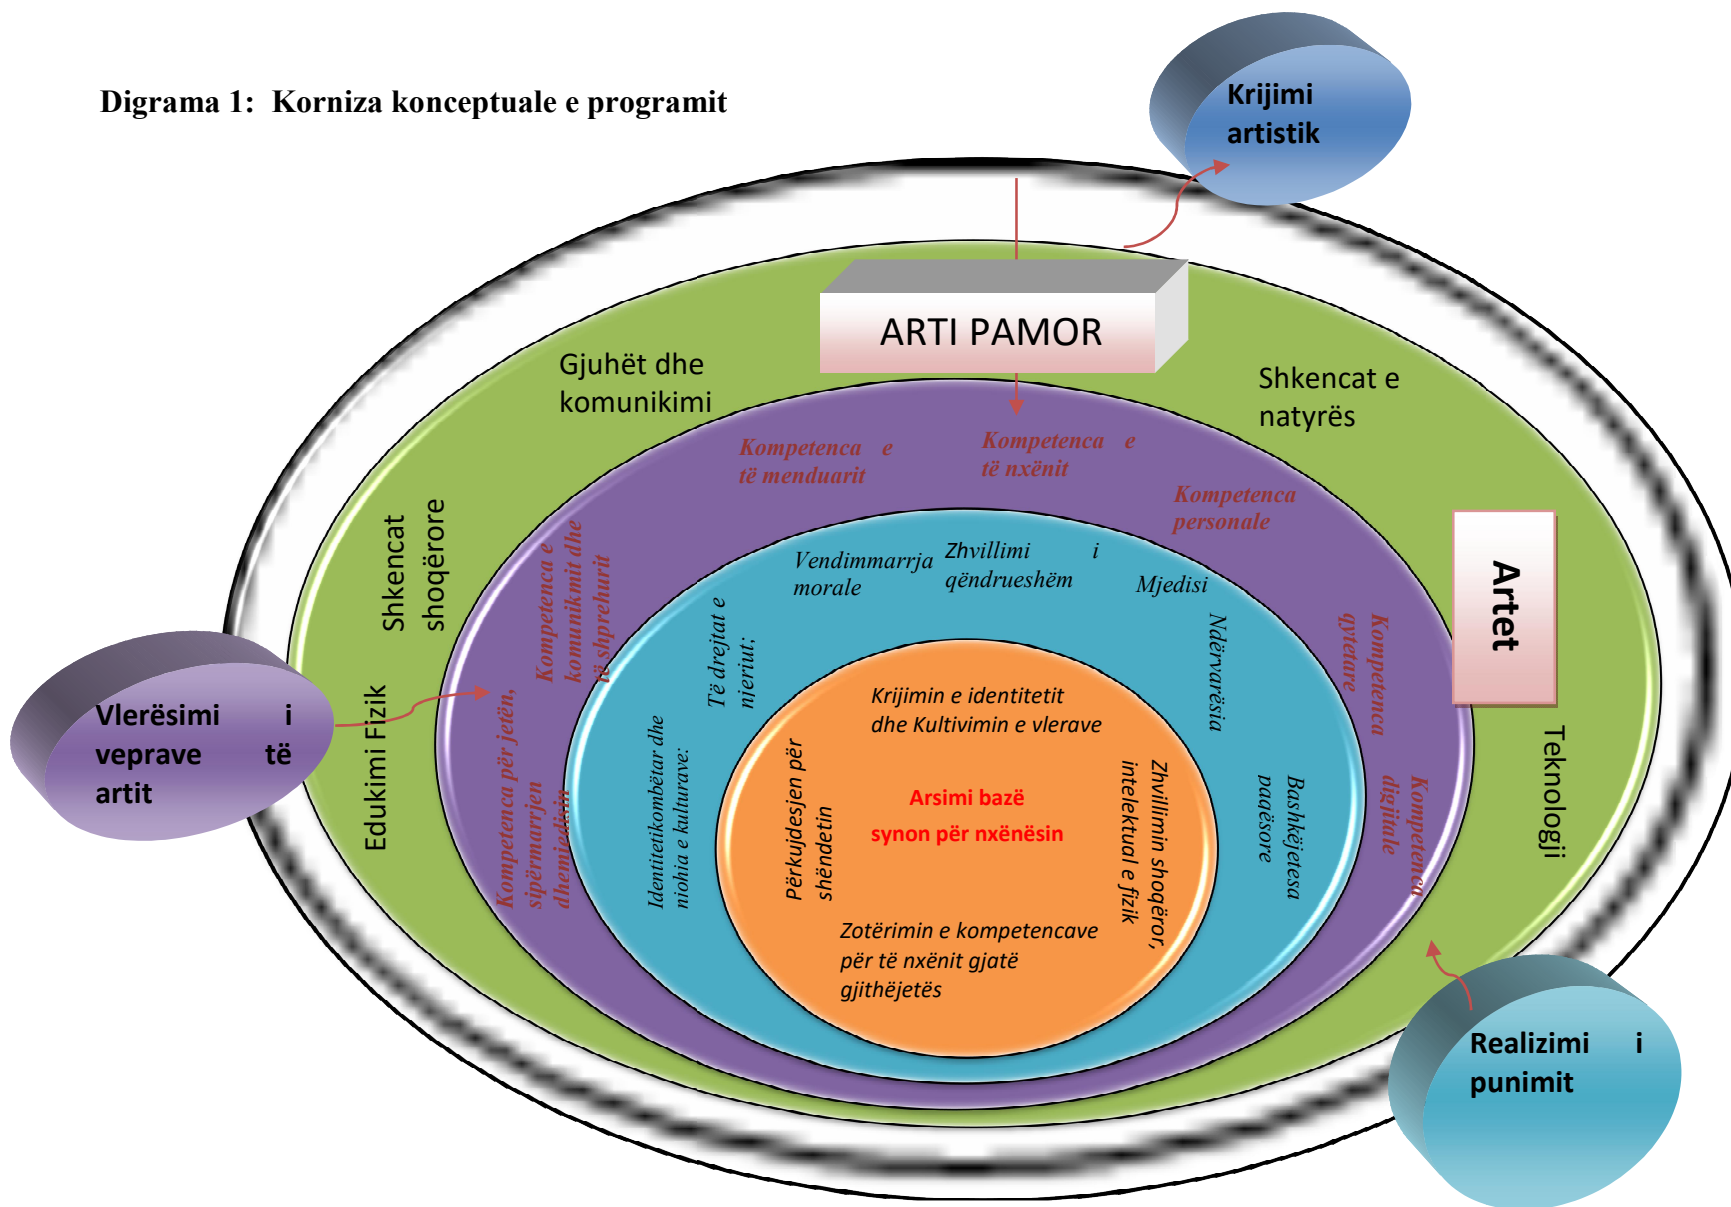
Digrama 1: Korniza konceptuale e programit

Krijimi artistik

ARTI PAMOR

Gjuhët dhe komunikimi

Shkencat e natyrës

Shkencat shoqërore

Artet

Edukimi Fizik

Teknologji

Vlerësimi i veprave të artit

Realizimi i punimit

Kompetenca e të menduarit

Kompetenca e të nxënit

Kompetenca personale

Kompetenca e komunikimit dhe të shprehurit

Kompetenca qytetare

Kompetenca për jetën, sipërmarrjen dhe mjedisin

Kompetenca digjitale

Vendimmarrja morale

Zhvillimi i qëndrueshëm

Mjedisi

Të drejtat e njeriut;

Ndërvarësia

Identitetikombëtar dhe niohia e kulturave:

Bashkëjetesa paqësore

Krijimin e identitetit dhe Kultivimin e vlerave

Përkujdesjen për shëndetin

Arsimi bazë synon për nxënësin

Zhvillimin shoqëror, intelektual e fizik

Zotërimin e kompetencave për të nxënit gjatë gjithëjetës